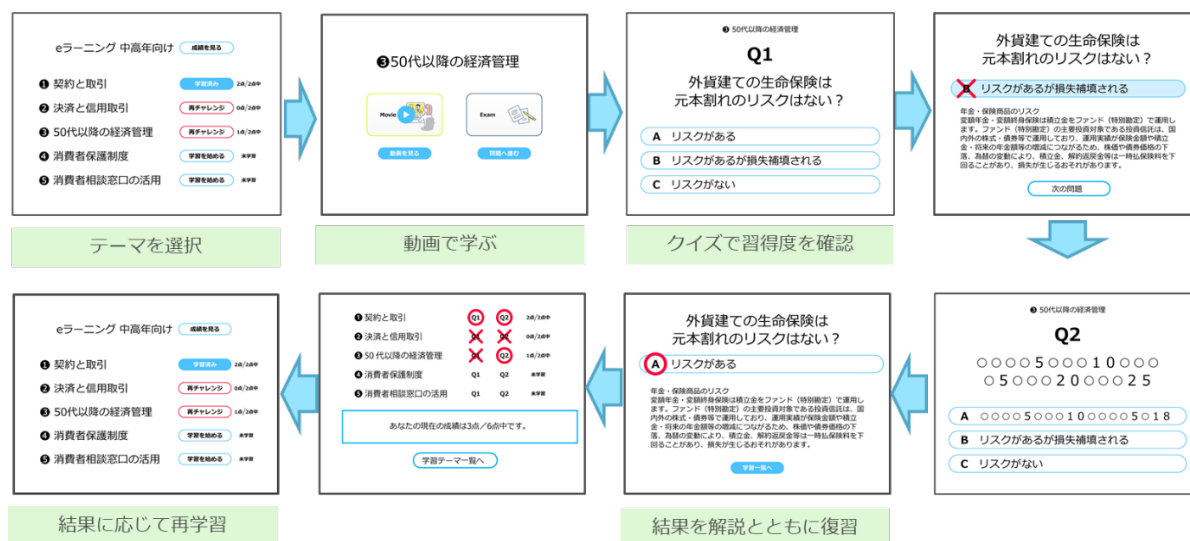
eラーニング 中高年向け 成績を見る

❶ 契約と取引 学習済み 2点/2点中
❷ 決済と信用取引 再チャレンジ 0点/2点中
❸ 50代以降の経済管理 再チャレンジ 1点/2点中
❹ 消費者保護制度 学習を始める 未学習
❺ 消費者相談窓口の活用 学習を始める 未学習

テーマを選択

❸50代以降の経済管理

Movie
動画を見る

Exam
問題へ進む

動画で学ぶ

❸ 50代以降の経済管理

Q1

外貨建ての生命保険は元本割れのリスクはない？

A リスクがある
B リスクがあるが損失補填される
C リスクがない

クイズで習得度を確認

外貨建ての生命保険は元本割れのリスクはない？

B リスクがあるが損失補填される

年金・保険商品のリスク
変額年金・変額終身保険は積立金をファンド（特別勘定）で運用します。ファンド（特別勘定）の主要投資対象である投資信託は、国内外の株式・債券等で運用しており、運用実績が保険金額や積立金・将来の年金額等の増減につながるため、株価や債券価格の下落、為替の変動により、積立金、解約返戻金等は一時払保険料を下回ることがあり、損失が生じるおそれがあります。

次の問題

❸ 50代以降の経済管理

Q2

○○○○5○○○10○○○○5○○○20○○○○25

A ○○○○5○○○10○○○○○518
B リスクがあるが損失補填される
C リスクがない

外貨建ての生命保険は元本割れのリスクはない？

A リスクがある

年金・保険商品のリスク
変額年金・変額終身保険は積立金をファンド（特別勘定）で運用します。ファンド（特別勘定）の主要投資対象である投資信託は、国内外の株式・債券等で運用しており、運用実績が保険金額や積立金・将来の年金額等の増減につながるため、株価や債券価格の下落、為替の変動により、積立金、解約返戻金等は一時払保険料を下回ることがあり、損失が生じるおそれがあります。

学習一覧へ

結果を解説とともに復習

❶ 契約と取引 Q1 Q2 2点/2点中
❷ 決済と信用取引 Q1 Q2 0点/2点中
❸ 50 代以降の経済管理 Q1 Q2 1点/2点中
❹ 消費者保護制度 Q1 Q2 未学習
❺ 消費者相談窓口の活用 Q1 Q2 未学習

あなたの現在の成績は3点／6点中です。

学習テーマ一覧へ

eラーニング 中高年向け 成績を見る

❶ 契約と取引 学習済み 2点/2点中
❷ 決済と信用取引 再チャレンジ 0点/2点中
❸ 50代以降の経済管理 再チャレンジ 1点/2点中
❹ 消費者保護制度 学習を始める 未学習
❺ 消費者相談窓口の活用 学習を始める 未学習

結果に応じて再学習